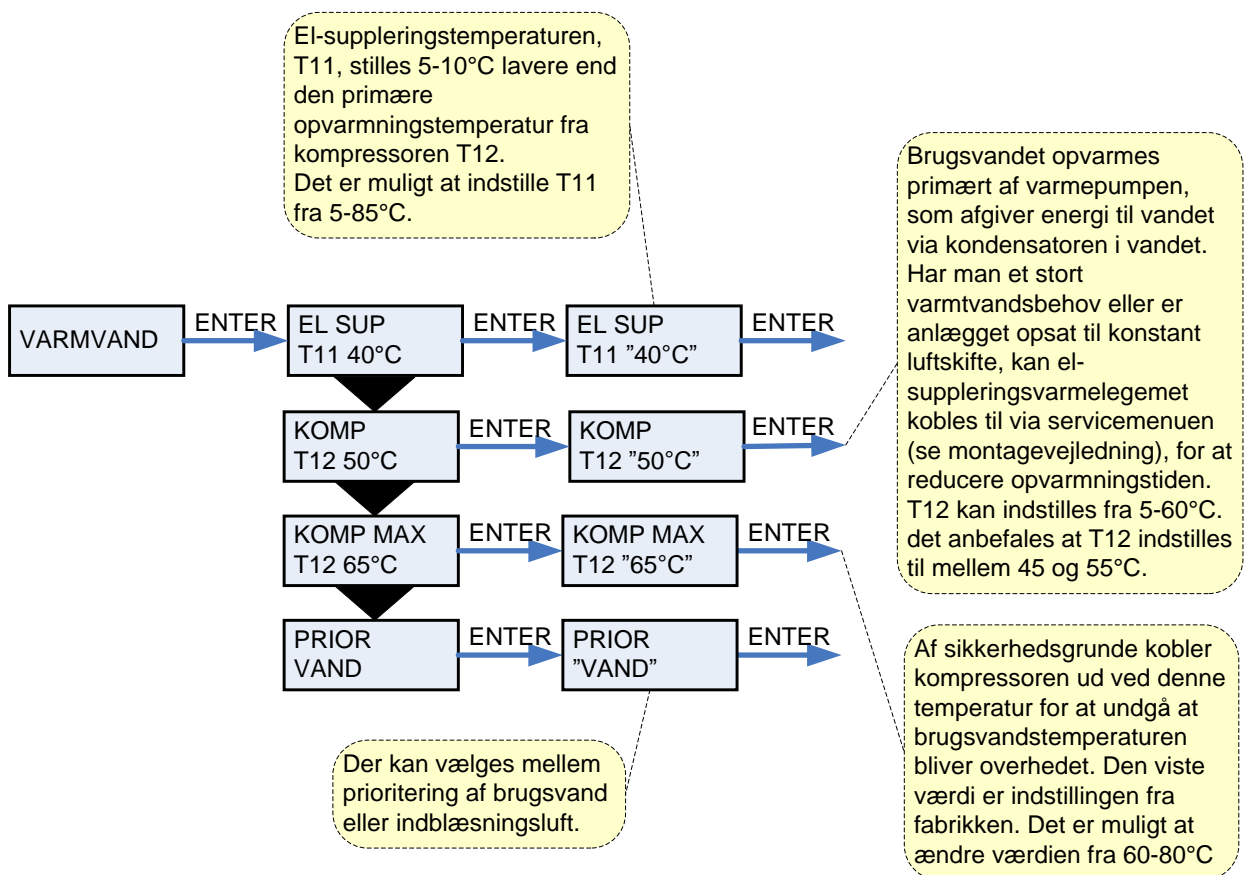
El-suppleringstemperaturen, T11, stilles 5-10°C lavere end den primære opvarmningstemperatur fra kompressoren T12.
Det er muligt at indstille T11 fra 5-85°C.

VARMVAND

ENTER

EL SUP
T11 40°C

ENTER

EL SUP
T11 ”40°C”

ENTER

Brugsvandet opvarmes primært af varmepumpen, som afgiver energi til vandet via kondensatoren i vandet. Har man et stort varmtvandsbehov eller er anlægget opsat til konstant luftskifte, kan el-suppleringsvarmelegemet kobles til via servicemenuen (se montagevejledning), for at reducere opvarmningstiden. T12 kan indstilles fra 5-60°C. det anbefales at T12 indstilles til mellem 45 og 55°C.

KOMP
T12 50°C

ENTER

KOMP
T12 ”50°C”

ENTER

KOMP MAX
T12 65°C

ENTER

KOMP MAX
T12 ”65°C”

ENTER

PRIOR
VAND

ENTER

PRIOR
”VAND”

ENTER

Af sikkerhedsgrunde kobler kompressoren ud ved denne temperatur for at undgå at brugsvandstemperaturen bliver overhedet. Den viste værdi er indstillingen fra fabrikken. Det er muligt at ændre værdien fra 60-80°C

Der kan vælges mellem prioritering af brugsvand eller indblæsningsluft.